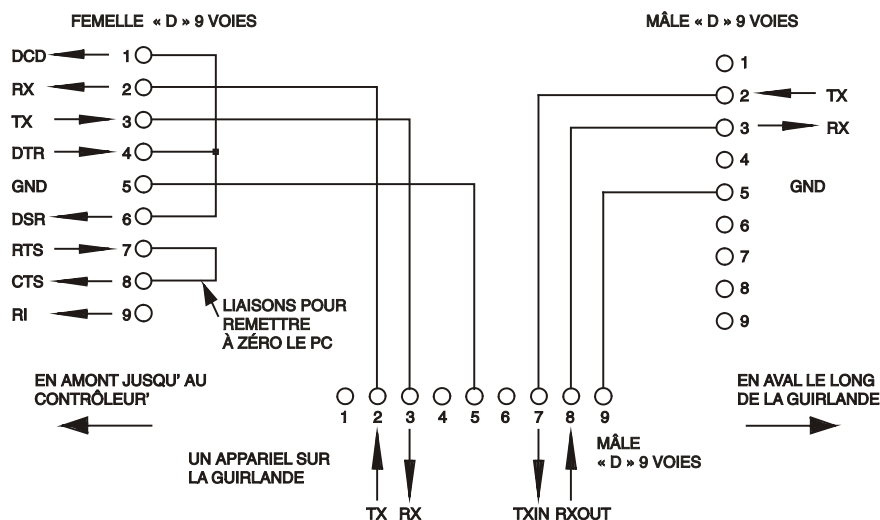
FEMELLE « D » 9 VOIES

DCD 1
RX 2
TX 3
DTR 4
GND 5
DSR 6
RTS 7
CTS 8
RI 9

LIAISONS POUR REMETTRE À ZÉRO LE PC

MÂLE « D » 9 VOIES

1
2 TX
3 RX
4
5 GND
6
7
8
9

EN AMONT JUSQU' AU CONTRÔLEUR'

1 2 3 4 5 6 7 8 9

MÂLE « D » 9 VOIES

EN AVAL LE LONG DE LA GUIRLANDE

UN APPARIEL SUR LA GUIRLANDE

TX RX

TXIN RXOUT